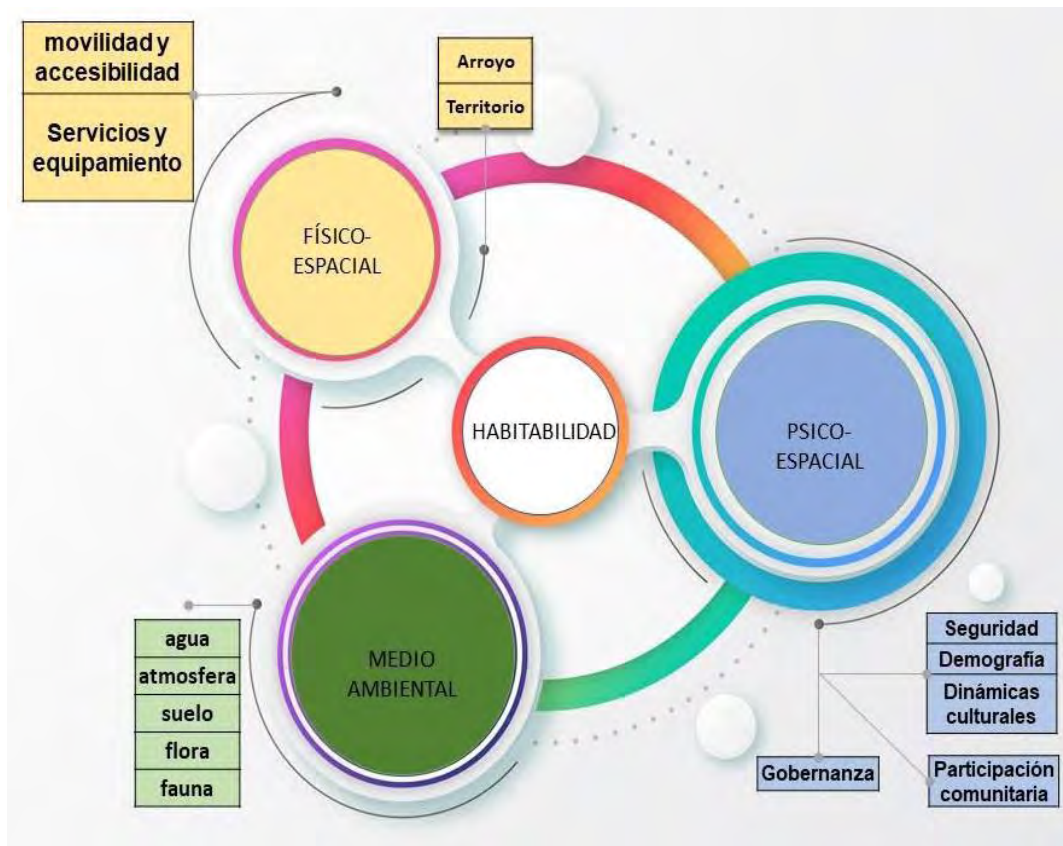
movilidad y accesibilidad

Servicios y equipamiento

Arroyo

Territorio

FÍSICO-ESPACIAL

HABITABILIDAD

PSICO-ESPACIAL

MEDIO AMBIENTAL

agua

atmosfera

suelo

flora

fauna

Seguridad

Demografía

Dinámicas culturales

Gobernanza

Participación comunitaria